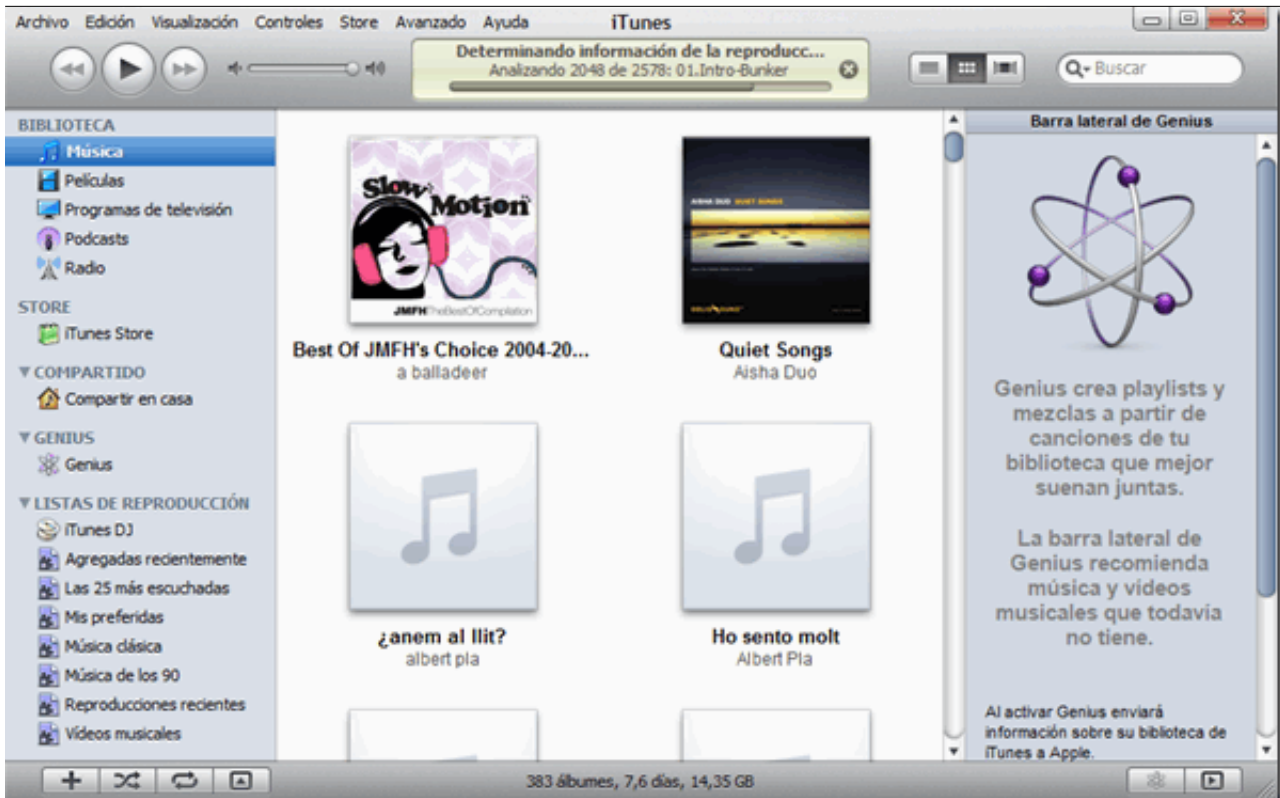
Archivo Edición Visualización Controles Store Avanzado Ayuda

iTunes

Determinando información de la reproducc...
Analizando 2048 de 2578: 01.Intro-Bunker

Buscar

BIBLIOTECA
Música
Películas
Programas de televisión
Podcasts
Radio

STORE
iTunes Store

▼COMPARTIDO
Compartir en casa

▼GENIUS
Genius

▼LISTAS DE REPRODUCCIÓN
iTunes DJ
Agregadas recientemente
Las 25 más escuchadas
Mis preferidas
Música clásica
Música de los 90
Reproducciones recientes
Vídeos musicales

Slow Motion
JMFH The Best Of Compilation

Best Of JMFH's Choice 2004-20...
a balladeer

AISHA DUO QUIET SONGS

Quiet Songs
Aisha Duo

¿anem al llit?
albert pla

Ho sento molt
Albert Pla

Barra lateral de Genius

Genius crea playlists y mezclas a partir de canciones de tu biblioteca que mejor suenan juntas.

La barra lateral de Genius recomienda música y vídeos musicales que todavía no tiene.

Al activar Genius enviará información sobre su biblioteca de iTunes a Apple.

383 álbumes, 7,6 días, 14,35 GB